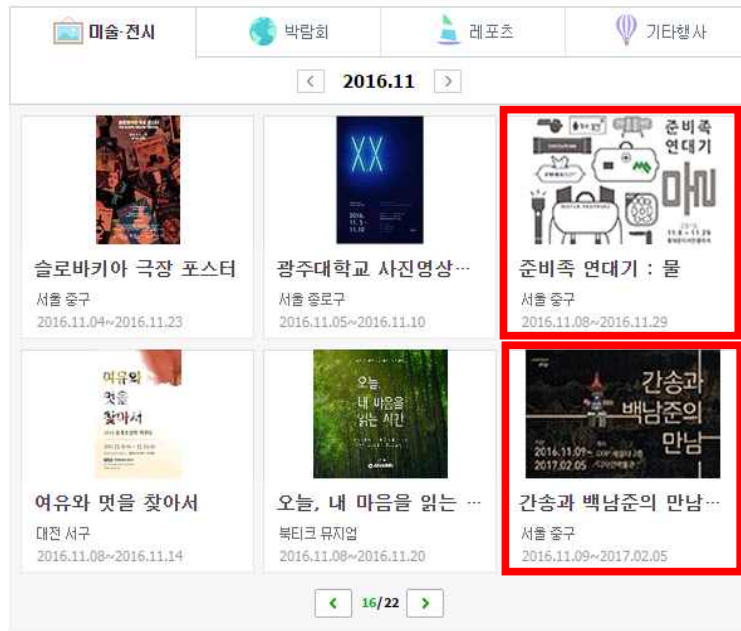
미술·전시 박람회 레포츠 기타행사

< 2016.11 >

XX
2016. 11. 5 - 11. 10

준비족 연대기
마비
11. 8 ~ 11. 29

슬로바키아 극장 포스터
서울 중구
2016.11.04~2016.11.23

광주대학교 사진영상…
서울 종로구
2016.11.05~2016.11.10

준비족 연대기 : 물
서울 중구
2016.11.08~2016.11.29

여유와 멋을 찾아서

오늘, 내 마음을 읽는 시간

간송과 백남준의 만남
2016.11.09~ 2017.02.05

여유와 멋을 찾아서
대전 서구
2016.11.08~2016.11.14

오늘, 내 마음을 읽는 …
북티크 뮤지엄
2016.11.08~2016.11.20

간송과 백남준의 만남…
서울 중구
2016.11.09~2017.02.05

< 16/22 >